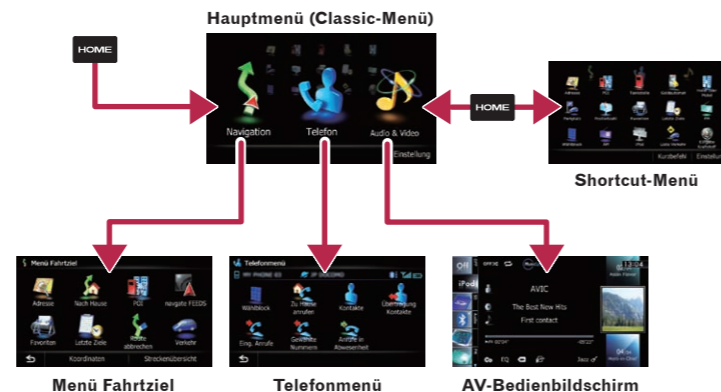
Hauptmenü (Classic-Menü)

HOME

Navigation

Telefon

Audio & Video

Einstellung

HOME

Kurzbefehl

Einstellung

Shortcut-Menü

Menü Fahrtziel

Adresse

Nach Hause

POI

navigate FEEDS

Favoriten

Letzte Ziele

Route abbrechen

Verkehr

Koordinaten

Streckenübersicht

Menü Fahrtziel

Telefonmenü

Wählblock

Zu Hause anrufen

Kontakte

Übertragung Kontakte

Eing. Anrufe

Gekählte Nummern

Anrufe in Abwesenheit

Telefonmenü

AVIC

The Best Now Hits

First contact

AV-Bedienbildschirm